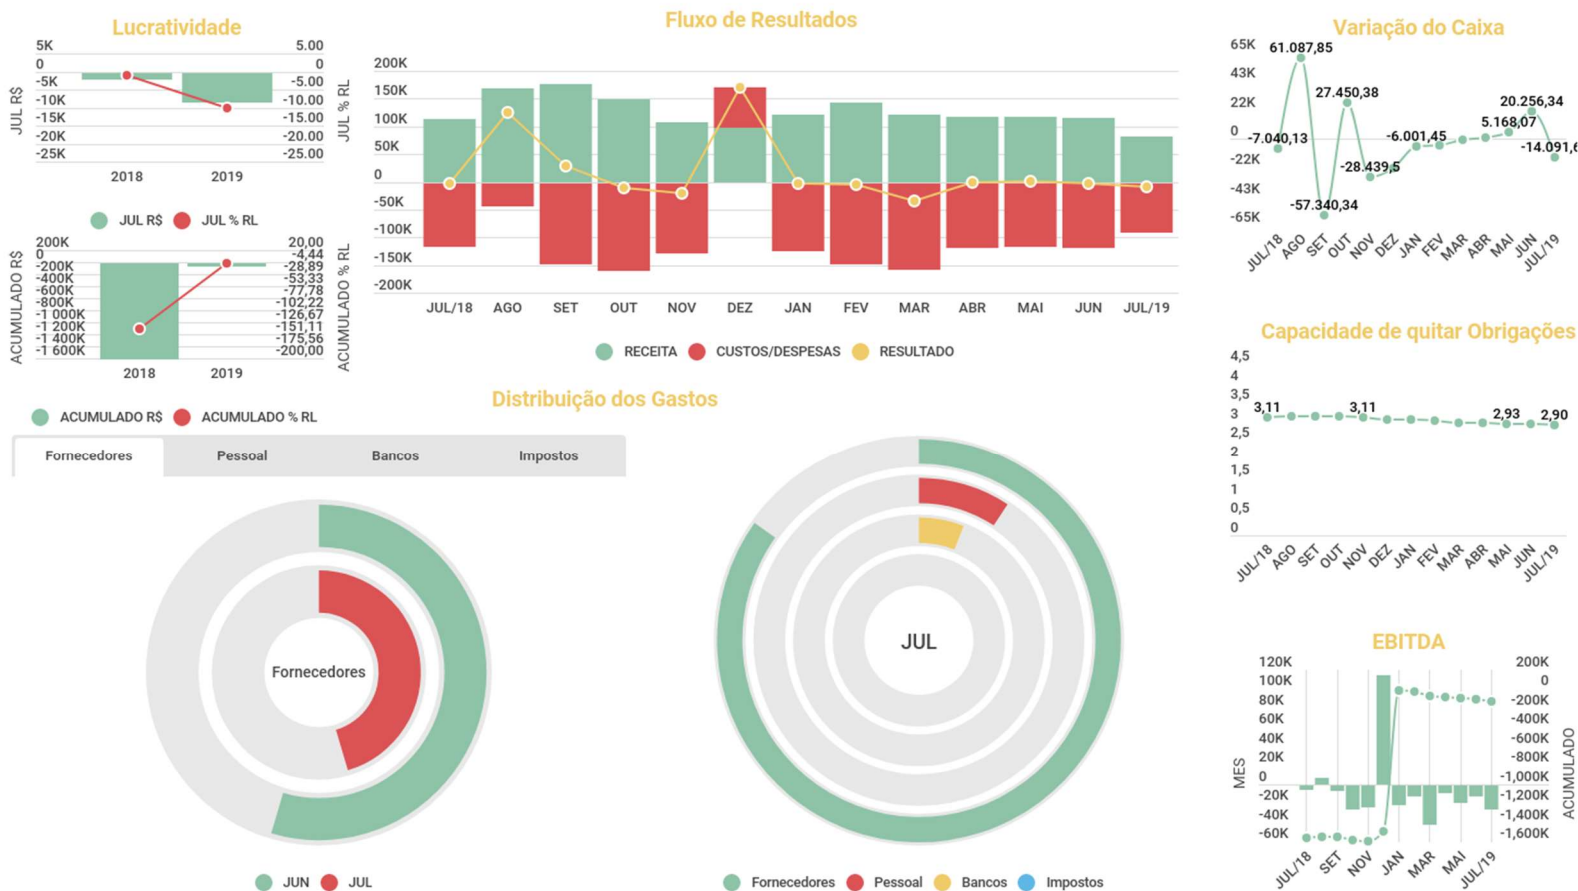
Lucratividade

JUL R$
5K
0
-5K
-10K
-15K
-20K
-25K
2018
2019
JUL % RL
5.00
0
-5.00
-10.00
-15.00
-20.00
-25.00

JUL R$ JUL % RL

ACUMULADO R$
200K
0
-200K
-400K
-600K
-800K
-1 000K
-1 200K
-1 400K
-1 600K
2018
2019
ACUMULADO % RL
20,00
-4,44
-28,89
-53,33
-77,78
-102,22
-126,67
-151,11
-175,56
-200,00

ACUMULADO R$ ACUMULADO % RL

Fluxo de Resultados

JUL % RL
200K
150K
100K
50K
0
-50K
-100K
-150K
-200K
JUL/18 AGO SET OUT NOV DEZ JAN FEV MAR ABR MAI JUN JUL/19

RECEITA CUSTOS/DESPESAS RESULTADO

Variação do Caixa

65K
43K
22K
0
-22K
-43K
-65K
61.087,85
27.450,38
-7.040,13
-57.340,34
-28.439,5
-6.001,45
5.168,07
20.256,34
-14.091,6
JUL/18 AGO SET OUT NOV DEZ JAN FEV MAR ABR MAI JUN JUL/19

Capacidade de quitar Obrigações

4,5
4
3,5
3
2,5
2
1,5
1
0,5
0
3,11
3,11
2,93
2,90
JUL/18 AGO SET OUT NOV DEZ JAN FEV MAR ABR MAI JUN JUL/19

Distribuição dos Gastos

Fornecedores | Pessoal | Bancos | Impostos

Fornecedores

JUN JUL

JUL

Fornecedores Pessoal Bancos Impostos

EBITDA

MES
120K
100K
80K
60K
40K
20K
0
-20K
-40K
-60K
ACUMULADO
200K
0
-200K
-400K
-600K
-800K
-1,000K
-1,200K
-1,400K
-1,600K
JUL/18 SET NOV JAN MAR MAI JUL/19